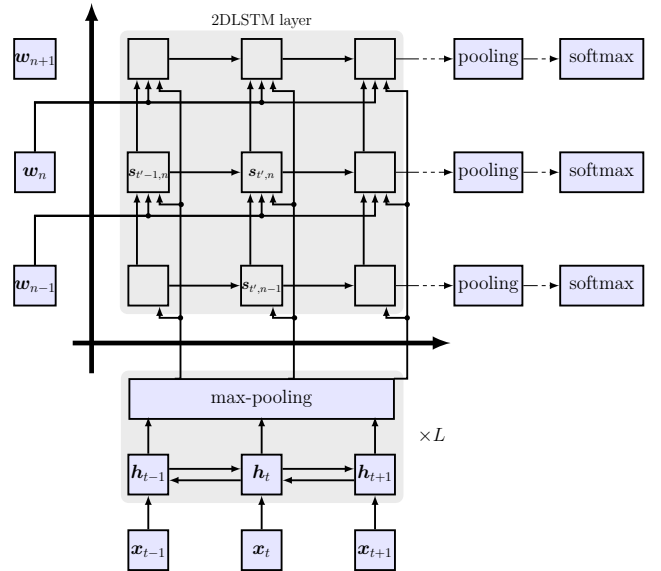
2DLSTM layer

$\boldsymbol{w}_{n+1}$

$\boldsymbol{w}_{n}$

$\boldsymbol{w}_{n-1}$

$\boldsymbol{s}_{t'-1,n}$

$\boldsymbol{s}_{t',n}$

$\boldsymbol{s}_{t',n-1}$

pooling

softmax

pooling

softmax

pooling

softmax

max-pooling

$\times L$

$\boldsymbol{h}_{t-1}$

$\boldsymbol{h}_{t}$

$\boldsymbol{h}_{t+1}$

$\boldsymbol{x}_{t-1}$

$\boldsymbol{x}_{t}$

$\boldsymbol{x}_{t+1}$